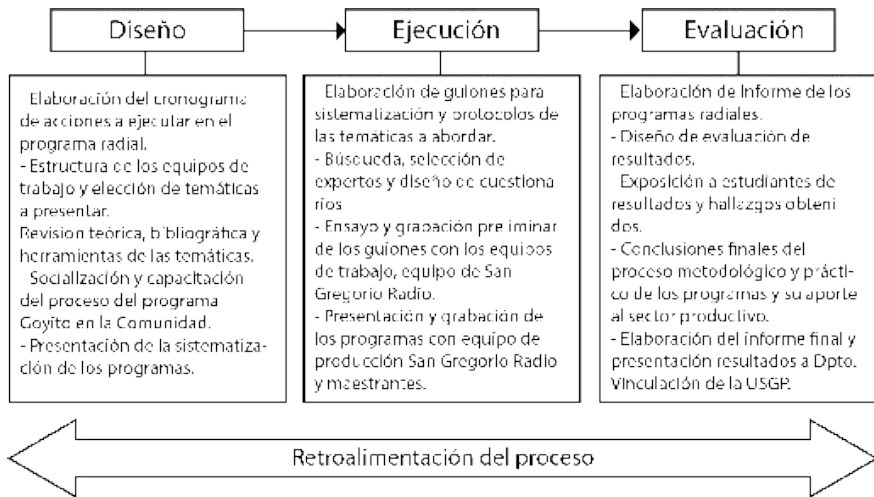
Diseño

Ejecución

Evaluación

Elaboración del cronograma de acciones a ejecutar en el programa radial.
- Estructura de los equipos de trabajo y elección de temáticas a presentar.
Revision teórica, bibliográfica y herramientas de las temáticas.
Socialización y capacitación del proceso del programa Goyito en la Comunidad.
- Presentación de la sistematización de los programas.

Elaboración de guiones para sistematización y protocolos de las temáticas a abordar.
- Búsqueda, selección de expertos y diseño de cuestionarios
- Ensayo y grabación preliminar de los guiones con los equipos de trabajo, equipo de San Gregorio Radio.
- Presentación y grabación de los programas con equipo de producción San Gregorio Radio y maestrantes.

Elaboración de Informe de los programas radiales.
- Diseño de evaluación de resultados.
Exposición a estudiantes de resultados y hallazgos obtenidos.
- Conclusiones finales del proceso metodológico y práctico de los programas y su aporte al sector productivo.
- Elaboración del informe final y presentación resultados a Dpto. Vinculación de la USGP.

Retroalimentación del proceso